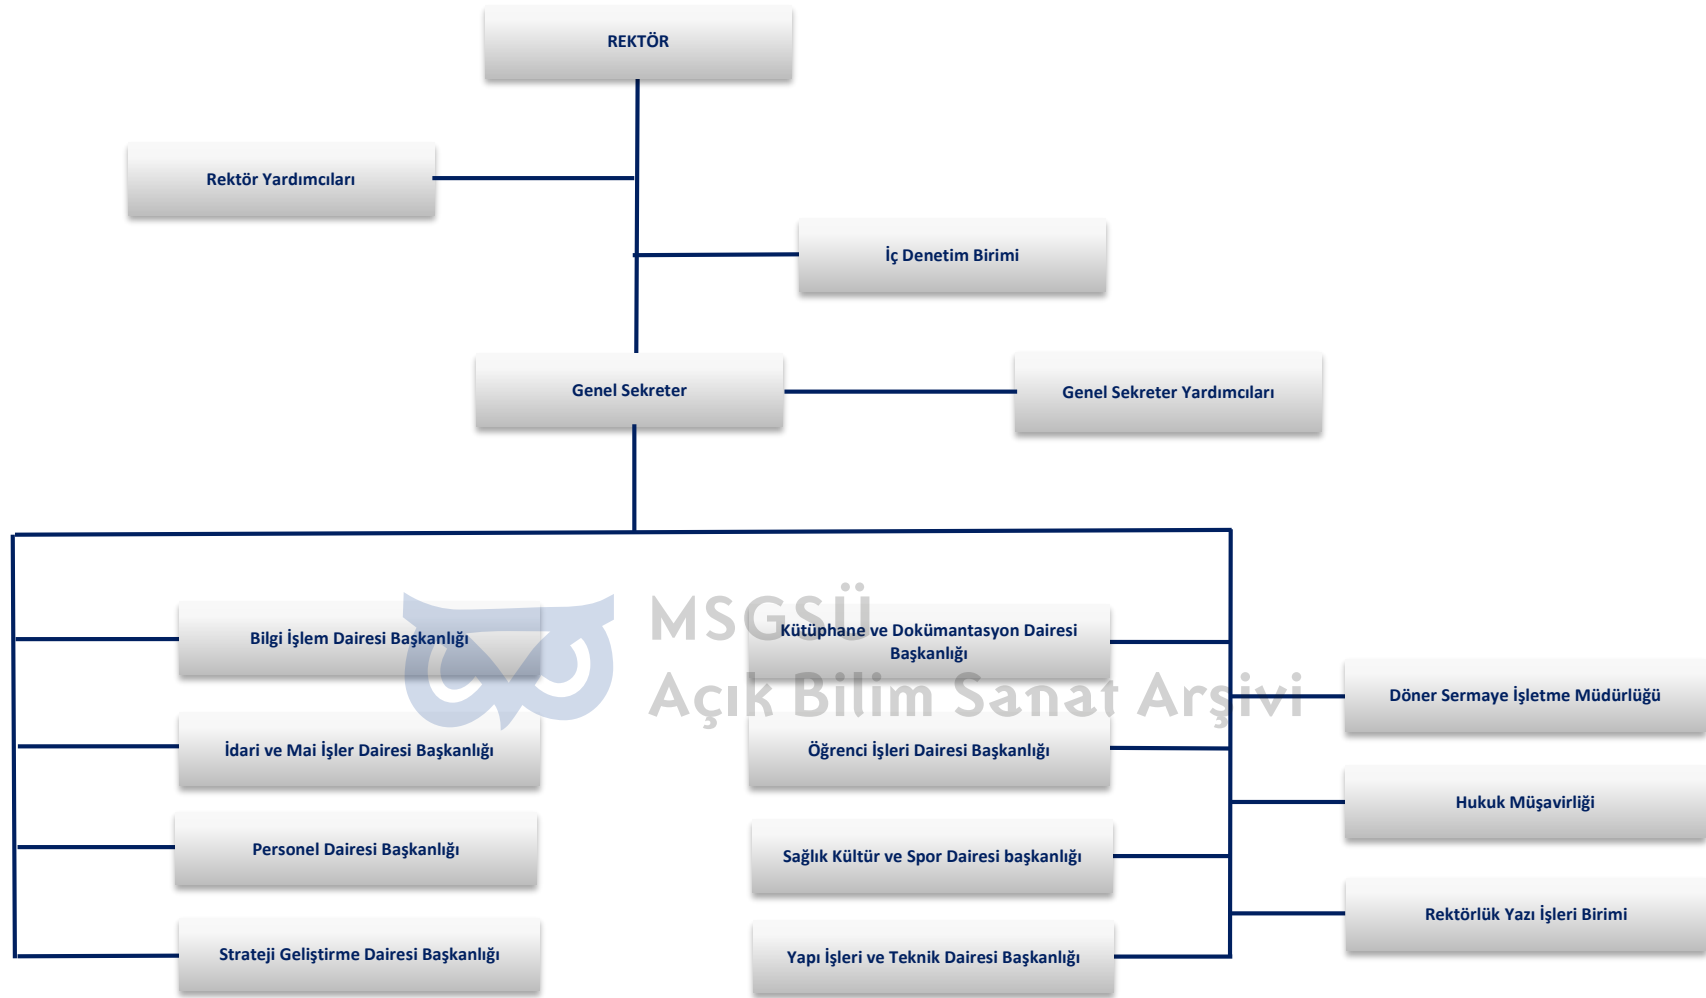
REKTÖR

Rektör Yardımcıları

İç Denetim Birimi

Genel Sekreter

Genel Sekreter Yardımcıları

Bilgi İşlem Dairesi Başkanlığı

İdari ve Mai İşler Dairesi Başkanlığı

Personel Dairesi Başkanlığı

Strateji Geliştirme Dairesi Başkanlığı

Kütüphane ve Dokümantasyon Dairesi Başkanlığı

Öğrenci İşleri Dairesi Başkanlığı

Sağlık Kültür ve Spor Dairesi başkanlığı

Yapı İşleri ve Teknik Dairesi Başkanlığı

Döner Sermaye İşletme Müdürlüğü

Hukuk Müşavirliği

Rektörlük Yazı İşleri Birimi

MSGSÜ
Açık Bilim Sanat Arşivi